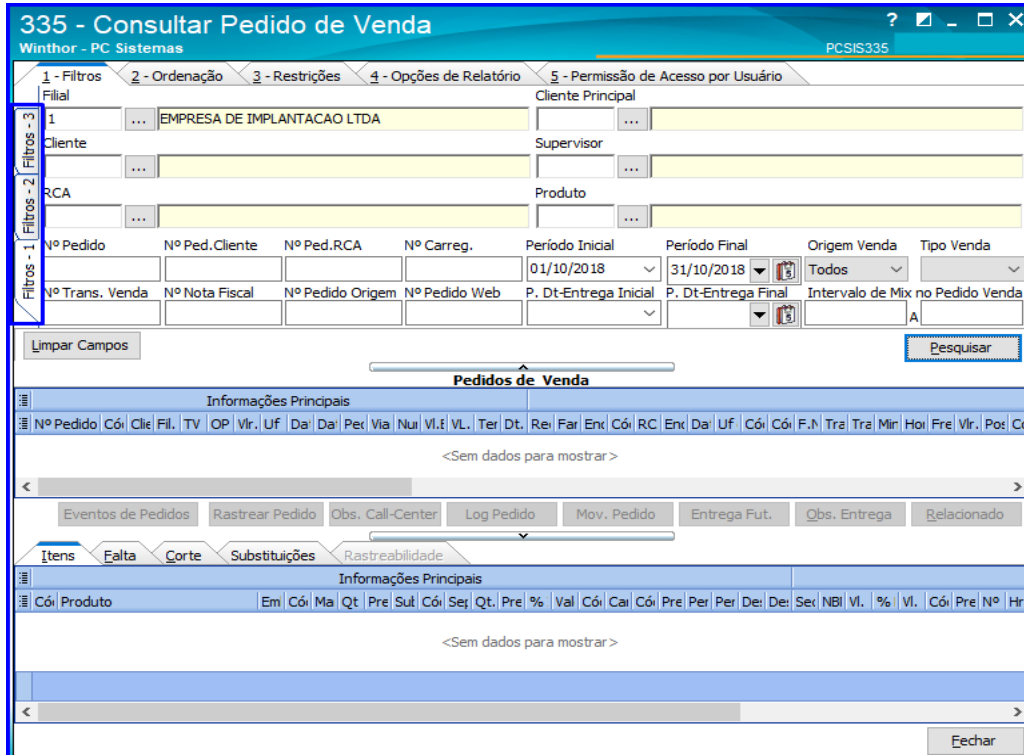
335 - Consultar Pedido de Venda
Winthor - PC Sistemas
? PCSIS335

1 - Filtros 2 - Ordenação 3 - Restrições 4 - Opções de Relatório 5 - Permissão de Acesso por Usuário

Filtros - 3
Filtros - 2
Filtros - 1

Filial
1 ... EMPRESA DE IMPLANTACAO LTDA
Cliente Principal
...
Cliente
...
Supervisor
...
RCA
...
Produto
...
Nº Pedido Nº Ped.Cliente Nº Ped.RCA Nº Carreg. Período Inicial Período Final Origem Venda Tipo Venda
01/10/2018 31/10/2018 Todos
Nº Trans. Venda Nº Nota Fiscal Nº Pedido Origem Nº Pedido Web P. Dt-Entrega Inicial P. Dt-Entrega Final Intervalo de Mix no Pedido Venda
A

Limpar Campos
Pesquisar

Pedidos de Venda
Informações Principais
Nº Pedido Cód Clie Fil. TV OP Vlr. Uf Da Da Peo Via Nu Vl.E VL. Ter Dt. Re Far Enc Cól RC Enc Da Uf Cól Cól F.N Tra Tra Mir Hoi Fre Vlr. Pos Co
<Sem dados para mostrar>

Eventos de Pedidos Rastrear Pedido Obs. Call-Center Log Pedido Mov. Pedido Entrega Fut. Obs. Entrega Relacionado

Itens Falta Corte Substituições Rastreabilidade
Informações Principais
Cód Produto Em Cód Ma Qt Pre Sut Cód Sep Qt. Pre % Val Cód Cai Cód Pre Per Per De: De: Sec NBI Vl. % Vl. Cód Pre Nº Hr
<Sem dados para mostrar>

Fechar